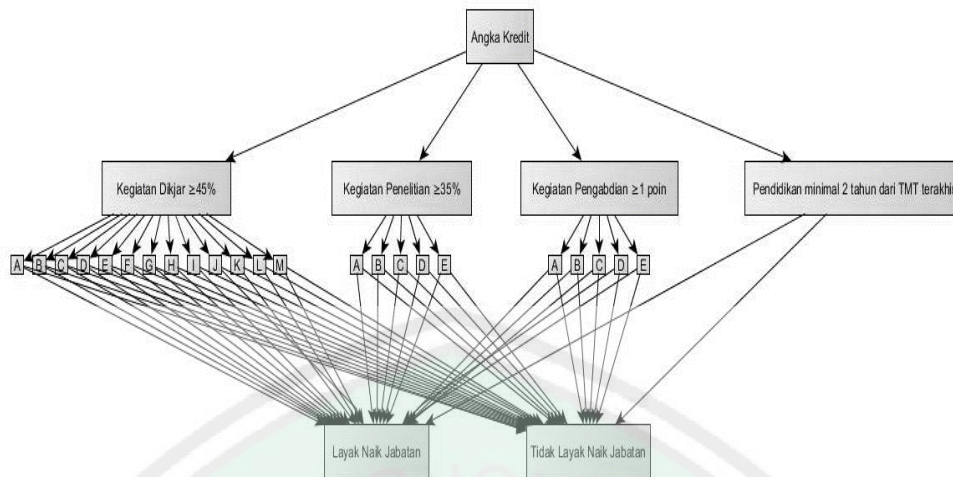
Angka Kredit

Kegiatan Dikjar ≥45%

Kegiatan Penelitian ≥35%

Kegiatan Pengabdian ≥1 poin

Pendidikan minimal 2 tahun dari TMT terakhi

A B C D E F G H I J K L M

A B C D E

A B C D E

Layak Naik Jabatan

Tidak Layak Naik Jabatan